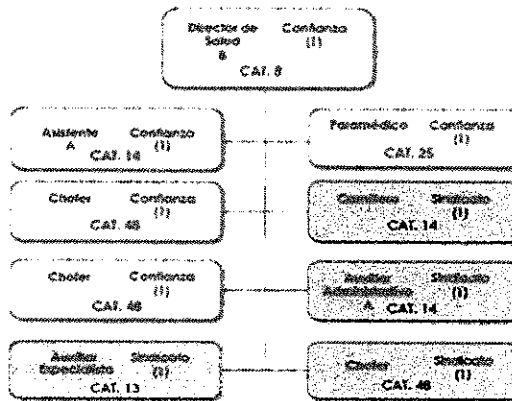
Director de Salud B
Confianza (1)
CAT. 8

Asistente A
Confianza (1)
CAT. 14

Paramédico
Confianza (1)
CAT. 25

Chofer
Confianza (1)
CAT. 48

Camillero
Sindicato (1)
CAT. 14

Chofer
Confianza (1)
CAT. 48

Auxiliar Administrativo A
Sindicato (1)
CAT. 14

Auxiliar Especialista
Sindicato (1)
CAT. 13

Chofer
Sindicato (1)
CAT. 48